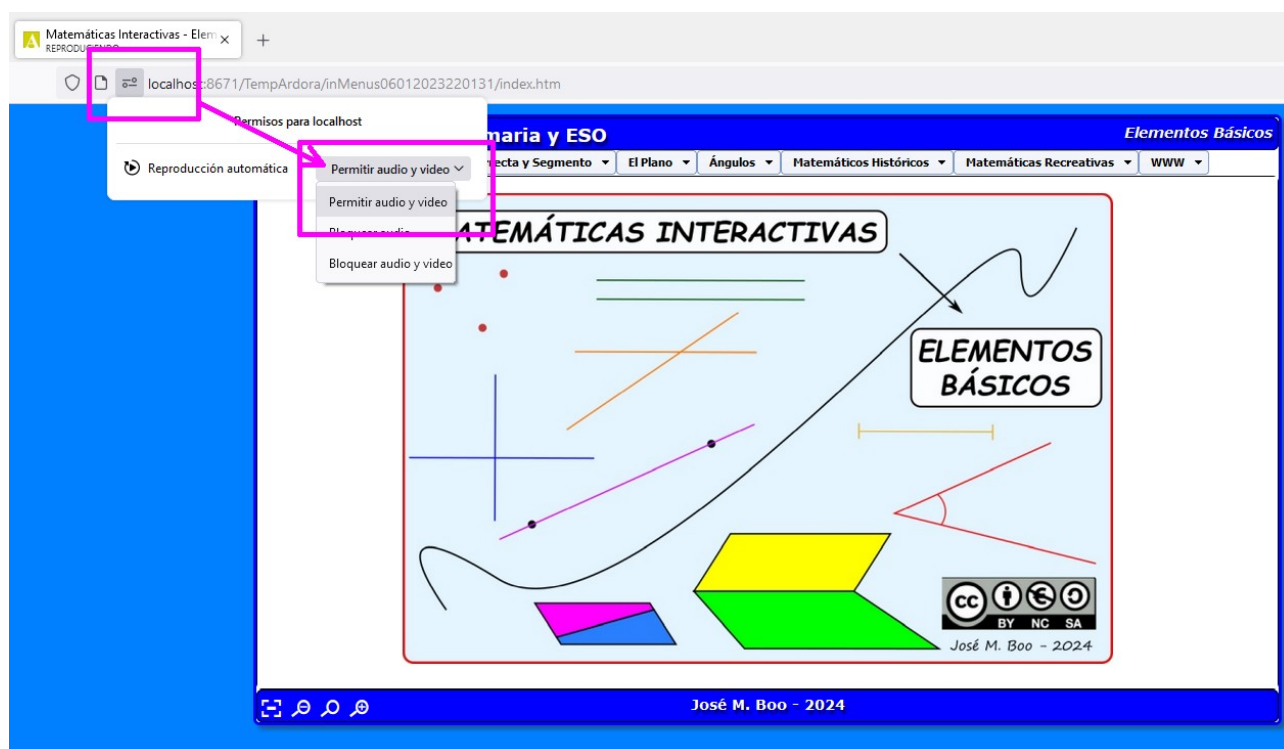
Matemáticas Interactivas - Elem
REPRODUCIENDO

localhost:8671/TempArdora/inMenus06012023220131/index.htm

Permisos para localhost

Reproducción automática

Permitir audio y video

Permitir audio y video

Bloquear audio

Bloquear audio y video

maria y ESO

Elementos Básicos

ecta y Segmento ▾ | El Plano ▾ | Ángulos ▾ | Matemáticos Históricos ▾ | Matemáticas Recreativas ▾ | WWW ▾

ATEMÁTICAS INTERACTIVAS

ELEMENTOS BÁSICOS

cc BY NC SA

José M. Boo - 2024

José M. Boo - 2024